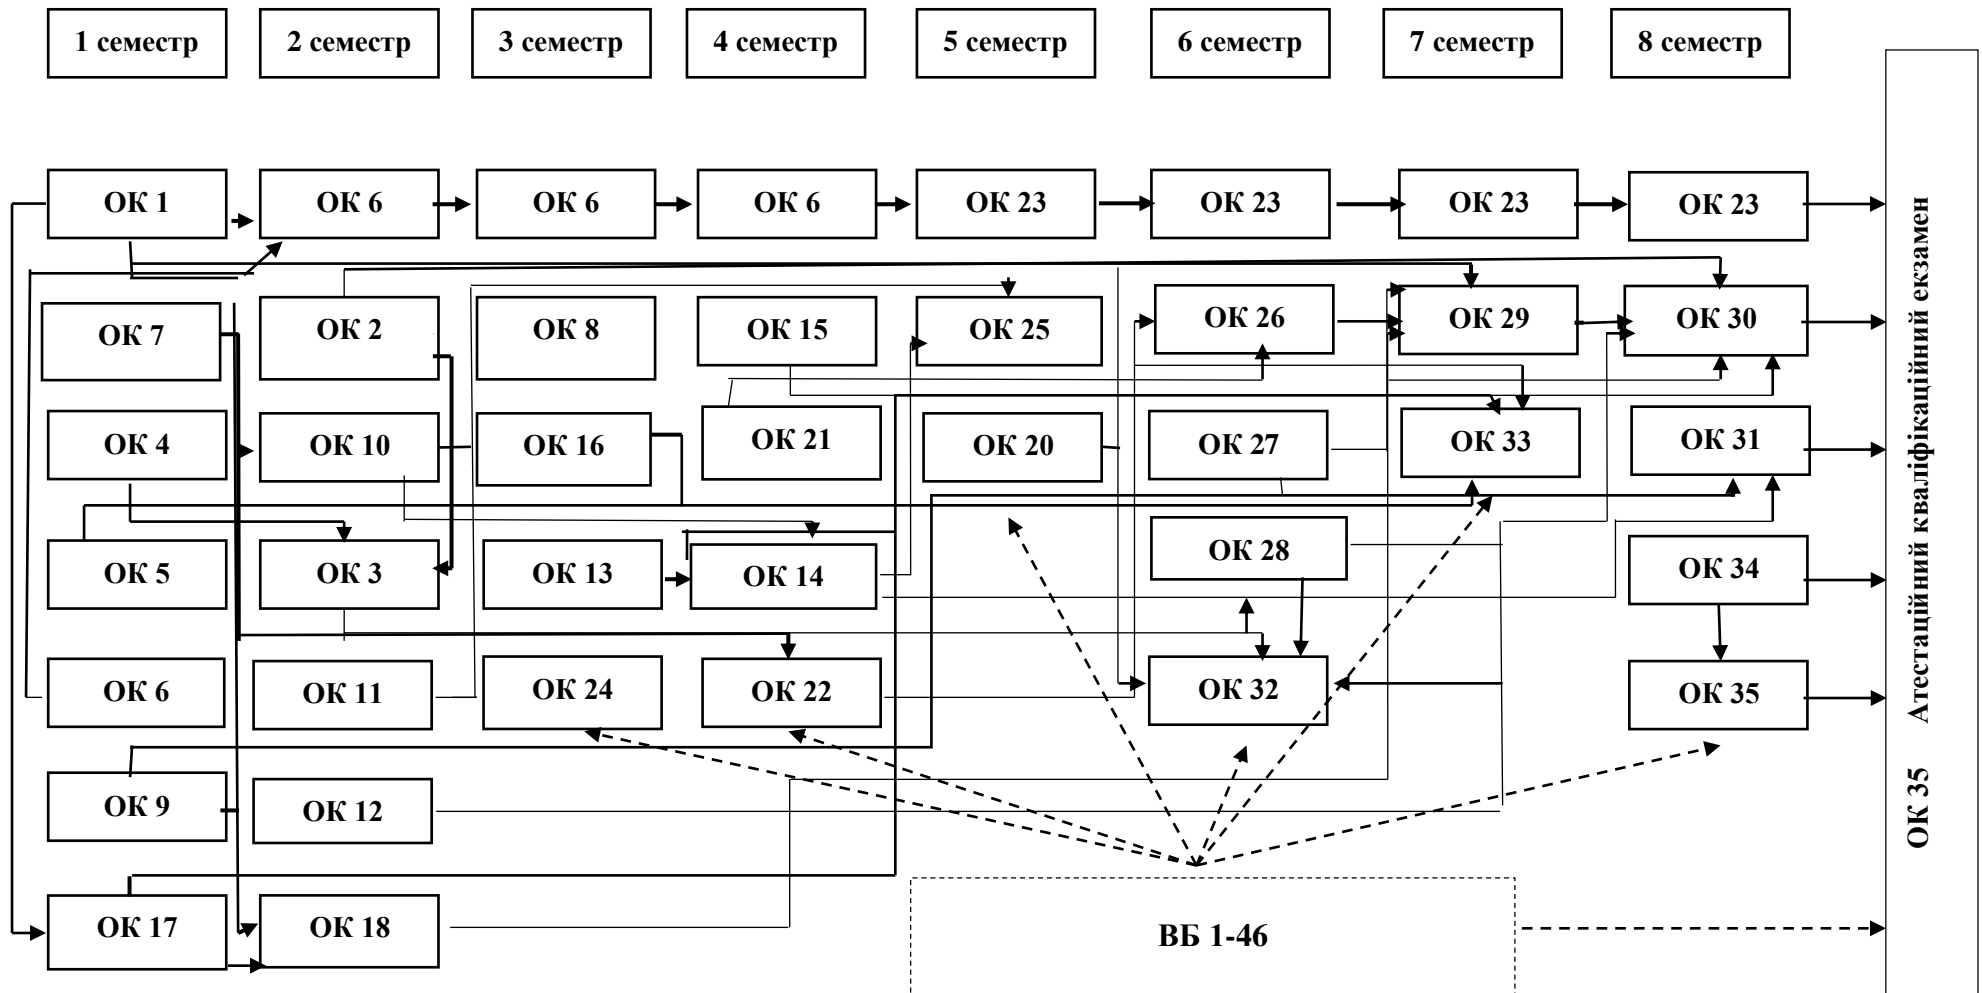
1 семестр
2 семестр
3 семестр
4 семестр
5 семестр
6 семестр
7 семестр
8 семестр

ОК 1
ОК 6
ОК 6
ОК 6
ОК 23
ОК 23
ОК 23
ОК 23

ОК 7
ОК 2
ОК 8
ОК 15
ОК 25
ОК 26
ОК 29
ОК 30

ОК 4
ОК 10
ОК 16
ОК 21
ОК 20
ОК 27
ОК 33
ОК 31

ОК 5
ОК 3
ОК 13
ОК 14
ОК 28
ОК 34

ОК 6
ОК 11
ОК 24
ОК 22
ОК 32
ОК 35

ОК 9
ОК 12

ОК 17
ОК 18
ВБ 1-46

ОК 35 Атестаційний кваліфікаційний екзамен